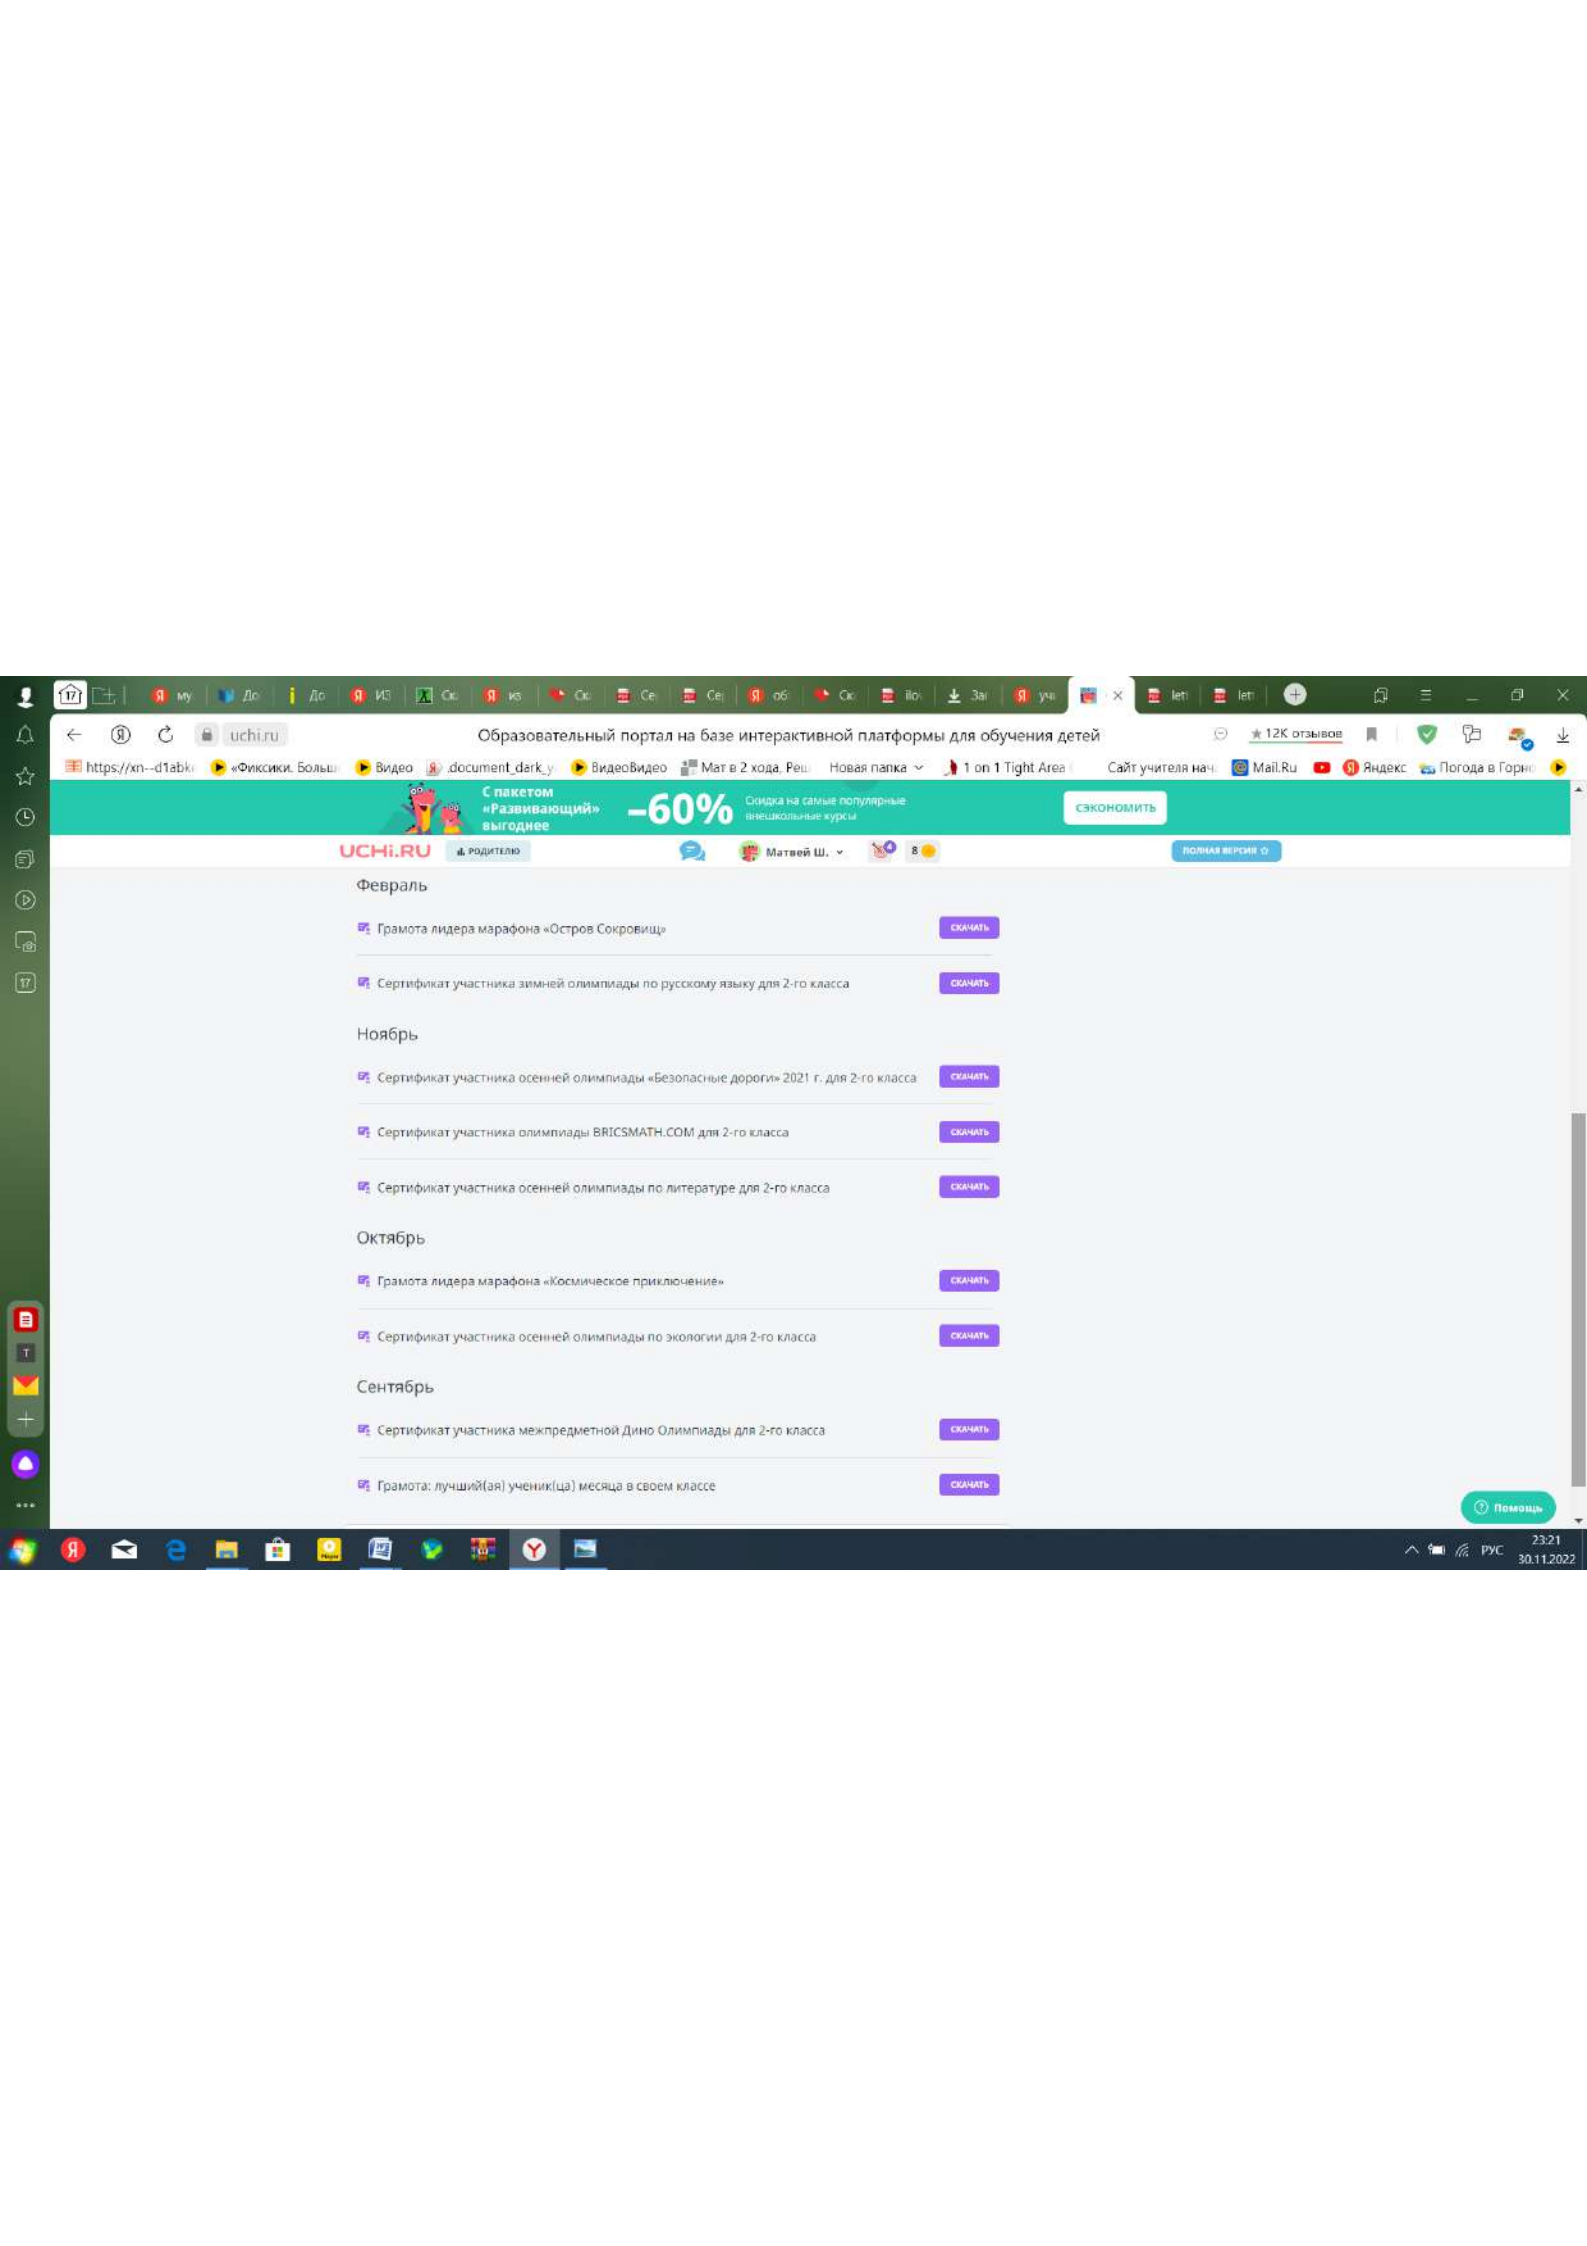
17 му До До ИЗ Ск из Ск Се Се об Ск Ilo За уч let let

uchi.ru Образовательный портал на базе интерактивной платформы для обучения детей ★ 12K отзывов

https://xn--d1abk «Фиксики. Больш Видео document_dark_y ВидеоВидео Мат в 2 хода. Реш Новая папка 1 on 1 Tight Area Сайт учителя нач Mail.Ru Яндекс Погода в Горн

С пакетом «Развивающий» выгоднее −60% Скидка на самые популярные внешкольные курсы СЭКОНОМИТЬ

UCHi.RU РОДИТЕЛЮ Матвей Ш. 8 ПОЛНАЯ ВЕРСИЯ

Февраль

Грамота лидера марафона «Остров Сокровищ» СКАЧАТЬ

Сертификат участника зимней олимпиады по русскому языку для 2-го класса СКАЧАТЬ

Ноябрь

Сертификат участника осенней олимпиады «Безопасные дороги» 2021 г. для 2-го класса СКАЧАТЬ

Сертификат участника олимпиады BRICSMATH.COM для 2-го класса СКАЧАТЬ

Сертификат участника осенней олимпиады по литературе для 2-го класса СКАЧАТЬ

Октябрь

Грамота лидера марафона «Космическое приключение» СКАЧАТЬ

Сертификат участника осенней олимпиады по экологии для 2-го класса СКАЧАТЬ

Сентябрь

Сертификат участника межпредметной Дино Олимпиады для 2-го класса СКАЧАТЬ

Грамота: лучший(ая) ученик(ца) месяца в своем классе СКАЧАТЬ

Помощь

РУС 23:21 30.11.2022